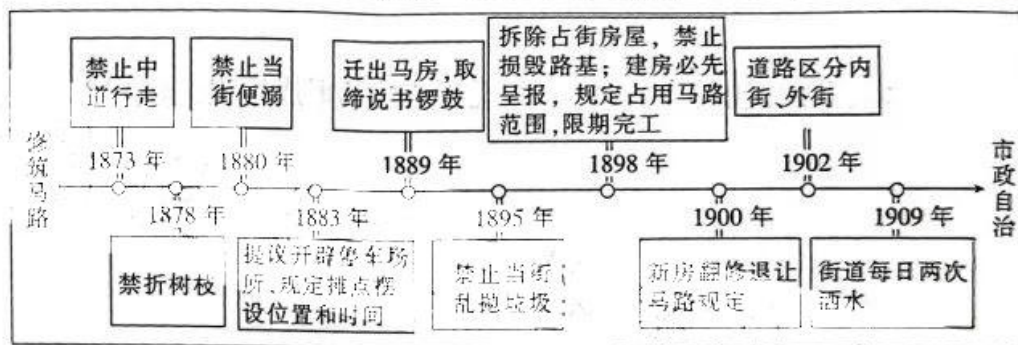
修筑马路

禁止中道行走

1873 年

1878 年

禁折树枝

禁止当街便溺

1880 年

1883 年

提议开辟停车场所、规定摊点摆设位置和时间

迁出马房,取缔说书锣鼓

1889 年

1895 年

禁止当街乱抛垃圾

拆除占街房屋，禁止损毁路基；建房必先呈报，规定占用马路范围,限期完工

1898 年

1900 年

新房翻修退让马路规定

道路区分内街、外街

1902 年

1909 年

街道每日两次洒水

市政自治